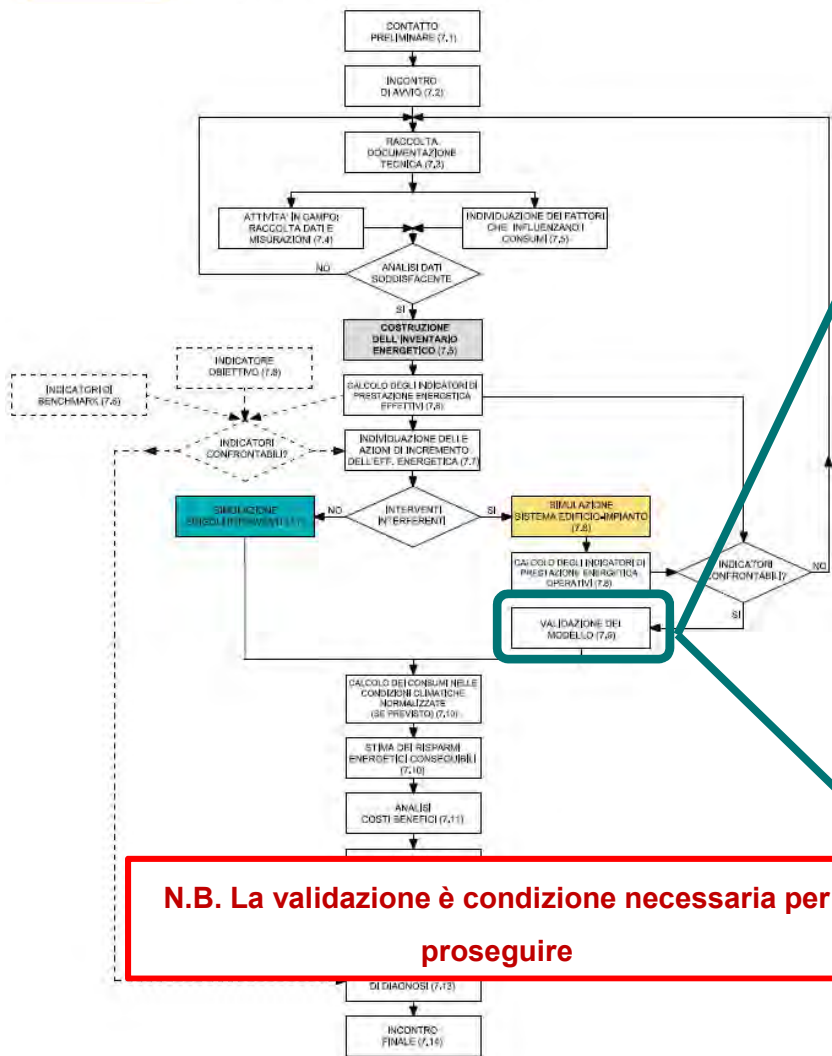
CONTATTO PRELIMINARE (7.1)

INCONTRO DI AVVIO (7.2)

RACCOLTA DOCUMENTAZIONE TECNICA (7.3)

ATTIVITA' IN CAMPO: RACCOLTA DATI E MISURAZIONI (7.4)

INDIVIDUAZIONE DEI FATTORI CHE INFLUENZANO I CONSUMI (7.5)

NO

ANALISI DATI SODDISFACENTE

SI

COSTRUZIONE DELL'INVENTARIO ENERGETICO (7.5)

INDICATORE OBIETTIVO (7.6)

INDICATORI DI BENCHMARK (7.6)

CALCOLO DEGLI INDICATORI DI PRESTAZIONE ENERGETICA EFFETTIVI (7.6)

INDICATORI CONFRONTABILI?

INDIVIDUAZIONE DELLE AZIONI DI INCREMENTO DELL'EFF. ENERGETICA (7.7)

SIMULAZIONE SINGOLI INTERVENTI (7.7)

NO

INTERVENTI INTERFERENTI

SI

SIMULAZIONE SISTEMA EDIFICIO-IMPIANTO (7.8)

CALCOLO DEGLI INDICATORI DI PRESTAZIONE ENERGETICA OPERATIVI (7.8)

INDICATORI CONFRONTABILI?

NO

SI

VALIDAZIONE DEL MODELLO (7.9)

CALCOLO DEI CONSUMI NELLE CONDIZIONI CLIMATICHE NORMALIZZATE (SE PREVISTO) (7.10)

STIMA DEI RISPARMI ENERGETICI CONSEGUIBILI (7.10)

ANALISI COSTI BENEFICI (7.11)

N.B. La validazione è condizione necessaria per proseguire

DI DIAGNOSI (7.13)

INCONTRO FINALE (7.14)